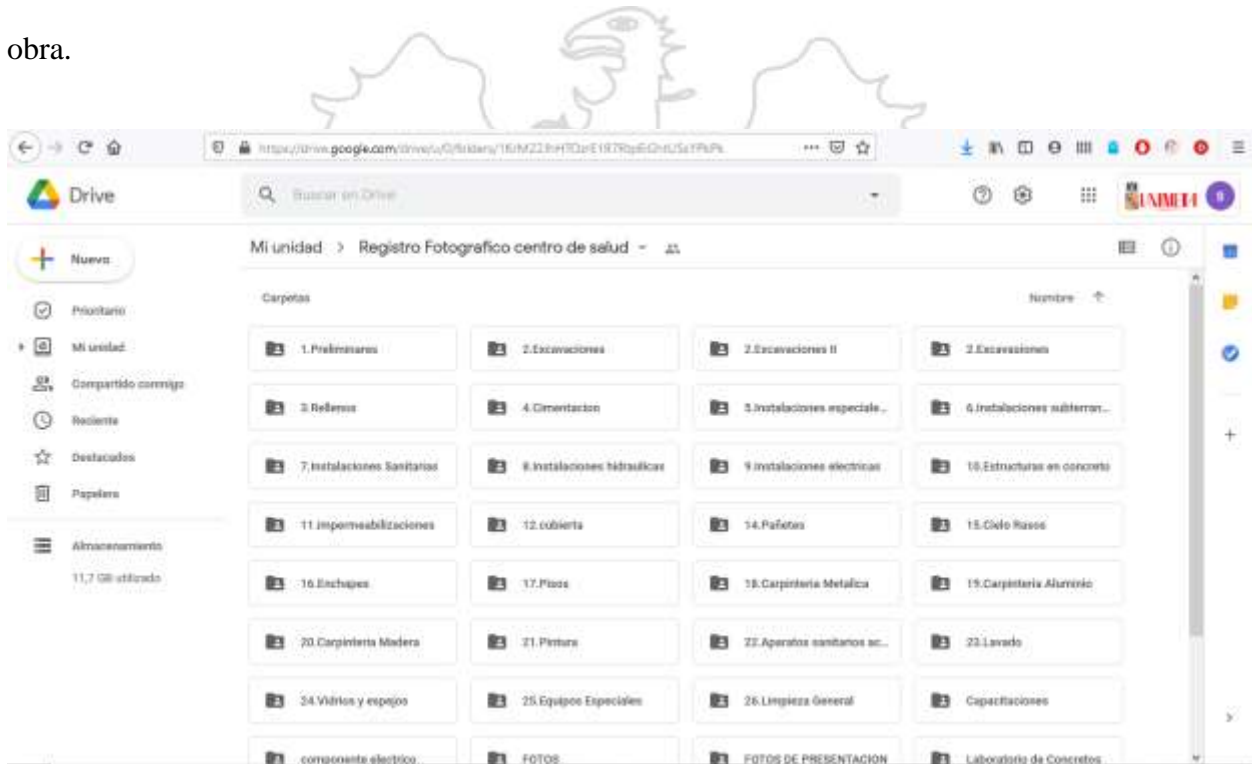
obra.

https://drive.google.com/drive/u/0/folders/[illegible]

Drive

Buscar en Drive

UNIMETA

Nuevo

Prioritario

Mi unidad

Compartido conmigo

Reciente

Destacados

Papelera

Almacenamiento

11,7 GB utilizado

Mi unidad > Registro Fotografico centro de salud

Carpetas

Nombre ↑

1.Preliminares

2.Excavaciones

2.Excavaciones II

2.Excavasiones

3.Rellenos

4.Cimentacion

5.Instalaciones especiale...

6.Instalaciones subterran...

7.Instalaciones Sanitarias

8.Instalaciones hidraulicas

9.Instalaciones electricas

10.Estructuras en concreto

11.Impermeabilizaciones

12.cubierta

14.Pañetes

15.Cielo Rasos

16.Enchapes

17.Pisos

18.Carpinteria Metalica

19.Carpinteria Aluminio

20.Carpinteria Madera

21.Pintura

22.Aparatos sanitarios ac...

23.Lavado

24.Vidrios y espejos

25.Equipos Especiales

26.Limpieza General

Capacitaciones

componente electrico

FOTOS

FOTOS DE PRESENTACION

Laboratorio de Concretos